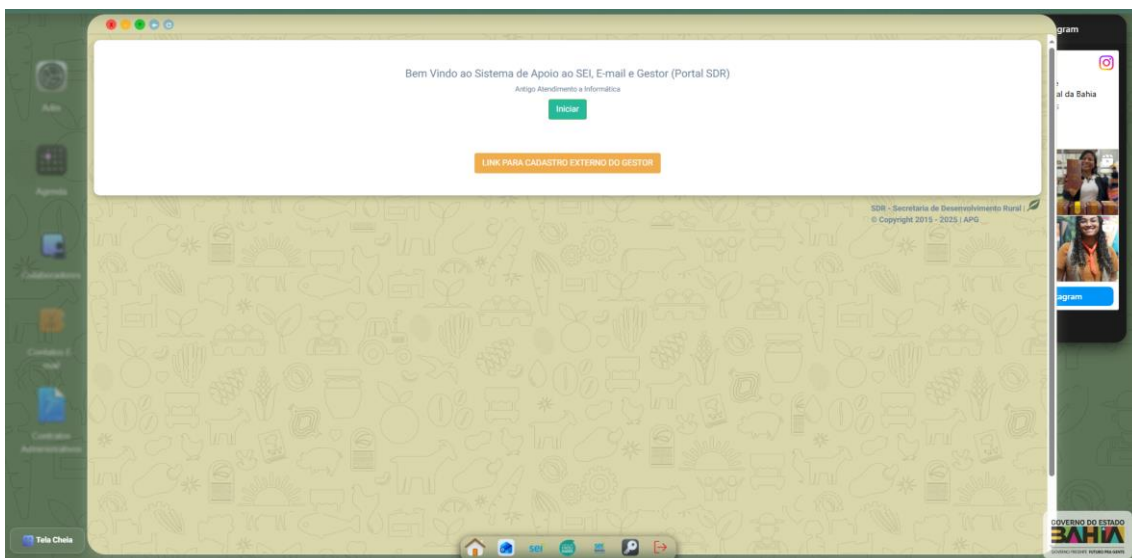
Auto

Agenda

Colaboradores

Contatos E-mail

Contratos Administrativos

Tela Cheia

Bem Vindo ao Sistema de Apoio ao SEI, E-mail e Gestor (Portal SDR)

Antigo Atendimento a Informática

Iniciar

LINK PARA CADASTRO EXTERNO DO GESTOR

SDR - Secretaria de Desenvolvimento Rural
© Copyright 2015 - 2025 | APG

gram

al da Bahia

agram

sei

GOVERNO DO ESTADO
BAHIA